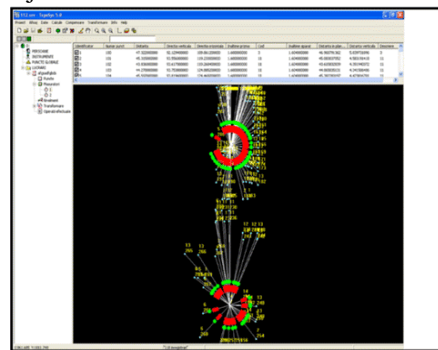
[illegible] - TopoSys 5.0

PROIECT
INSTRUMENTE
PUNCTE GLOBALE
LUCRARI

| Identificator | Nume punct | Distanta | Directie verticala | Directie orizontala | Inaltime prisma | Cod | Inaltime aparat | Distanta orizontala | Diferenta verticala | Descriere |
|---|---|---|---|---|---|---|---|---|---|---|
| 1 | 100 | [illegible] | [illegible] | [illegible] | 1.6000 | 16 | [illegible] | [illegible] | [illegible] | 0 |
| 2 | 101 | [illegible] | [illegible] | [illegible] | 1.6000 | 16 | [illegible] | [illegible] | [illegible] | 0 |
| 3 | 102 | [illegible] | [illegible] | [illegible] | 1.6000 | 16 | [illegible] | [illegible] | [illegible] | 0 |
| 4 | 103 | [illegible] | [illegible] | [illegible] | 1.6000 | 16 | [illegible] | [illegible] | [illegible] | 0 |
| 5 | 104 | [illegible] | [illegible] | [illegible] | 1.6000 | 16 | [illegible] | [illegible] | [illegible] | 0 |

13
12
13
13
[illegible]